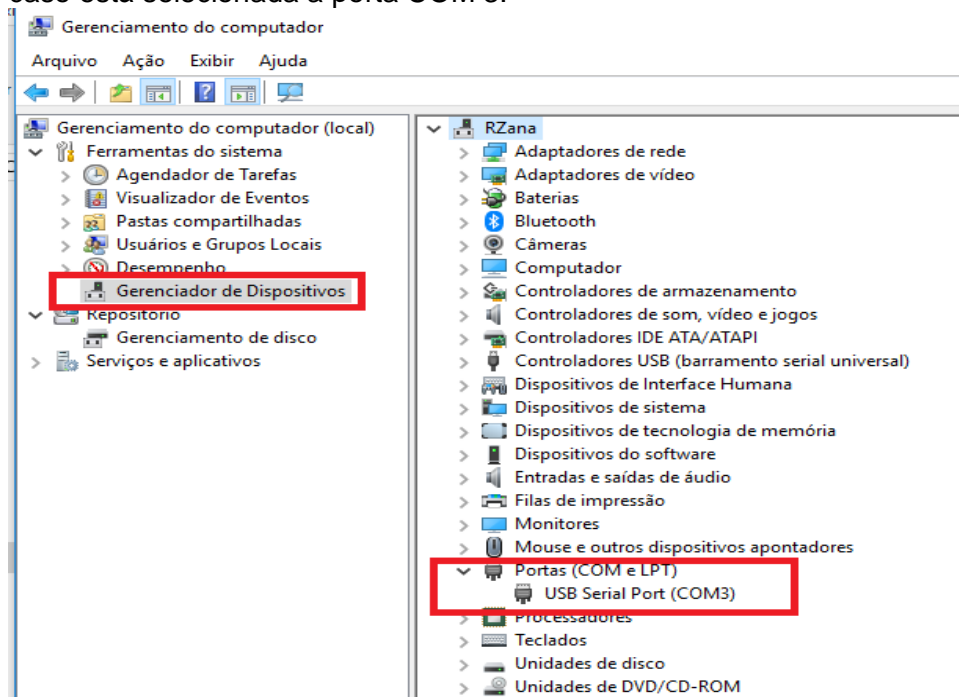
Gerenciamento do computador

Arquivo Ação Exibir Ajuda

Gerenciamento do computador (local)
Ferramentas do sistema
Agendador de Tarefas
Visualizador de Eventos
Pastas compartilhadas
Usuários e Grupos Locais
Desempenho
Gerenciador de Dispositivos
Repositório
Gerenciamento de disco
Serviços e aplicativos

RZana
Adaptadores de rede
Adaptadores de vídeo
Baterias
Bluetooth
Câmeras
Computador
Controladores de armazenamento
Controladores de som, vídeo e jogos
Controladores IDE ATA/ATAPI
Controladores USB (barramento serial universal)
Dispositivos de Interface Humana
Dispositivos de sistema
Dispositivos de tecnologia de memória
Dispositivos do software
Entradas e saídas de áudio
Filas de impressão
Monitores
Mouse e outros dispositivos apontadores
Portas (COM e LPT)
USB Serial Port (COM3)
Processadores
Teclados
Unidades de disco
Unidades de DVD/CD-ROM